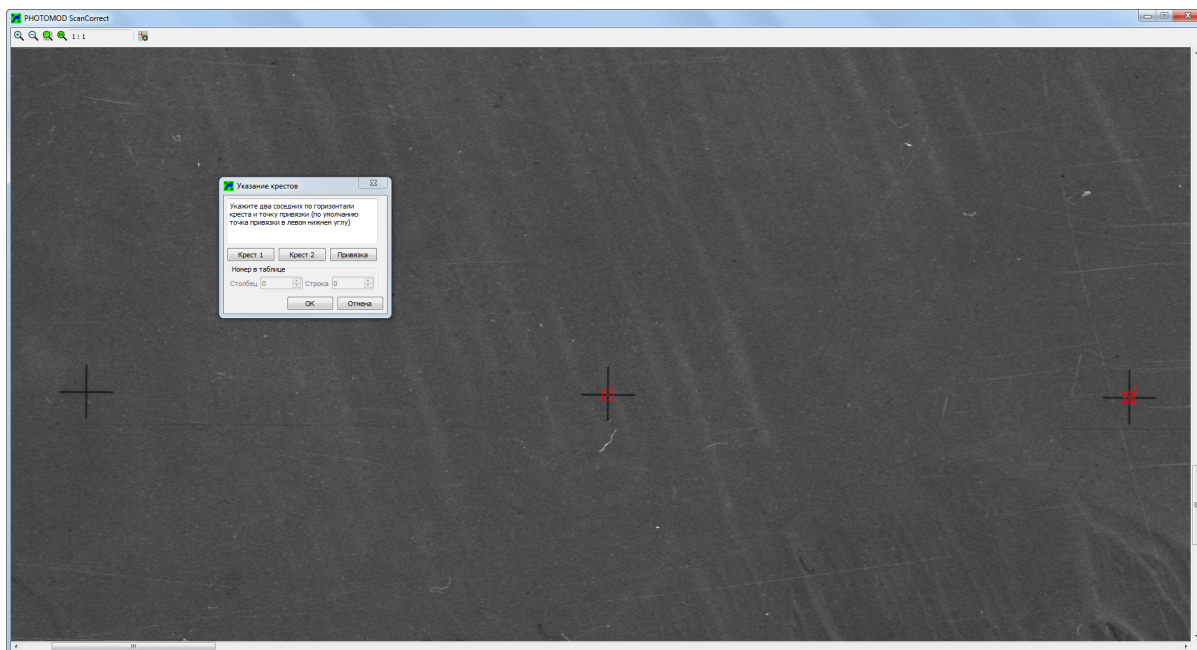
PHOTOMOD ScanCorrect

1:1

Указание крестов

Укажите два соседних по горизонтали креста и точку привязки (по умолчанию точка привязки в левом нижнем углу)

Крест 1
Крест 2
Привязка

Номер в таблице

Столбец 0
Строка 0

OK
Отмена